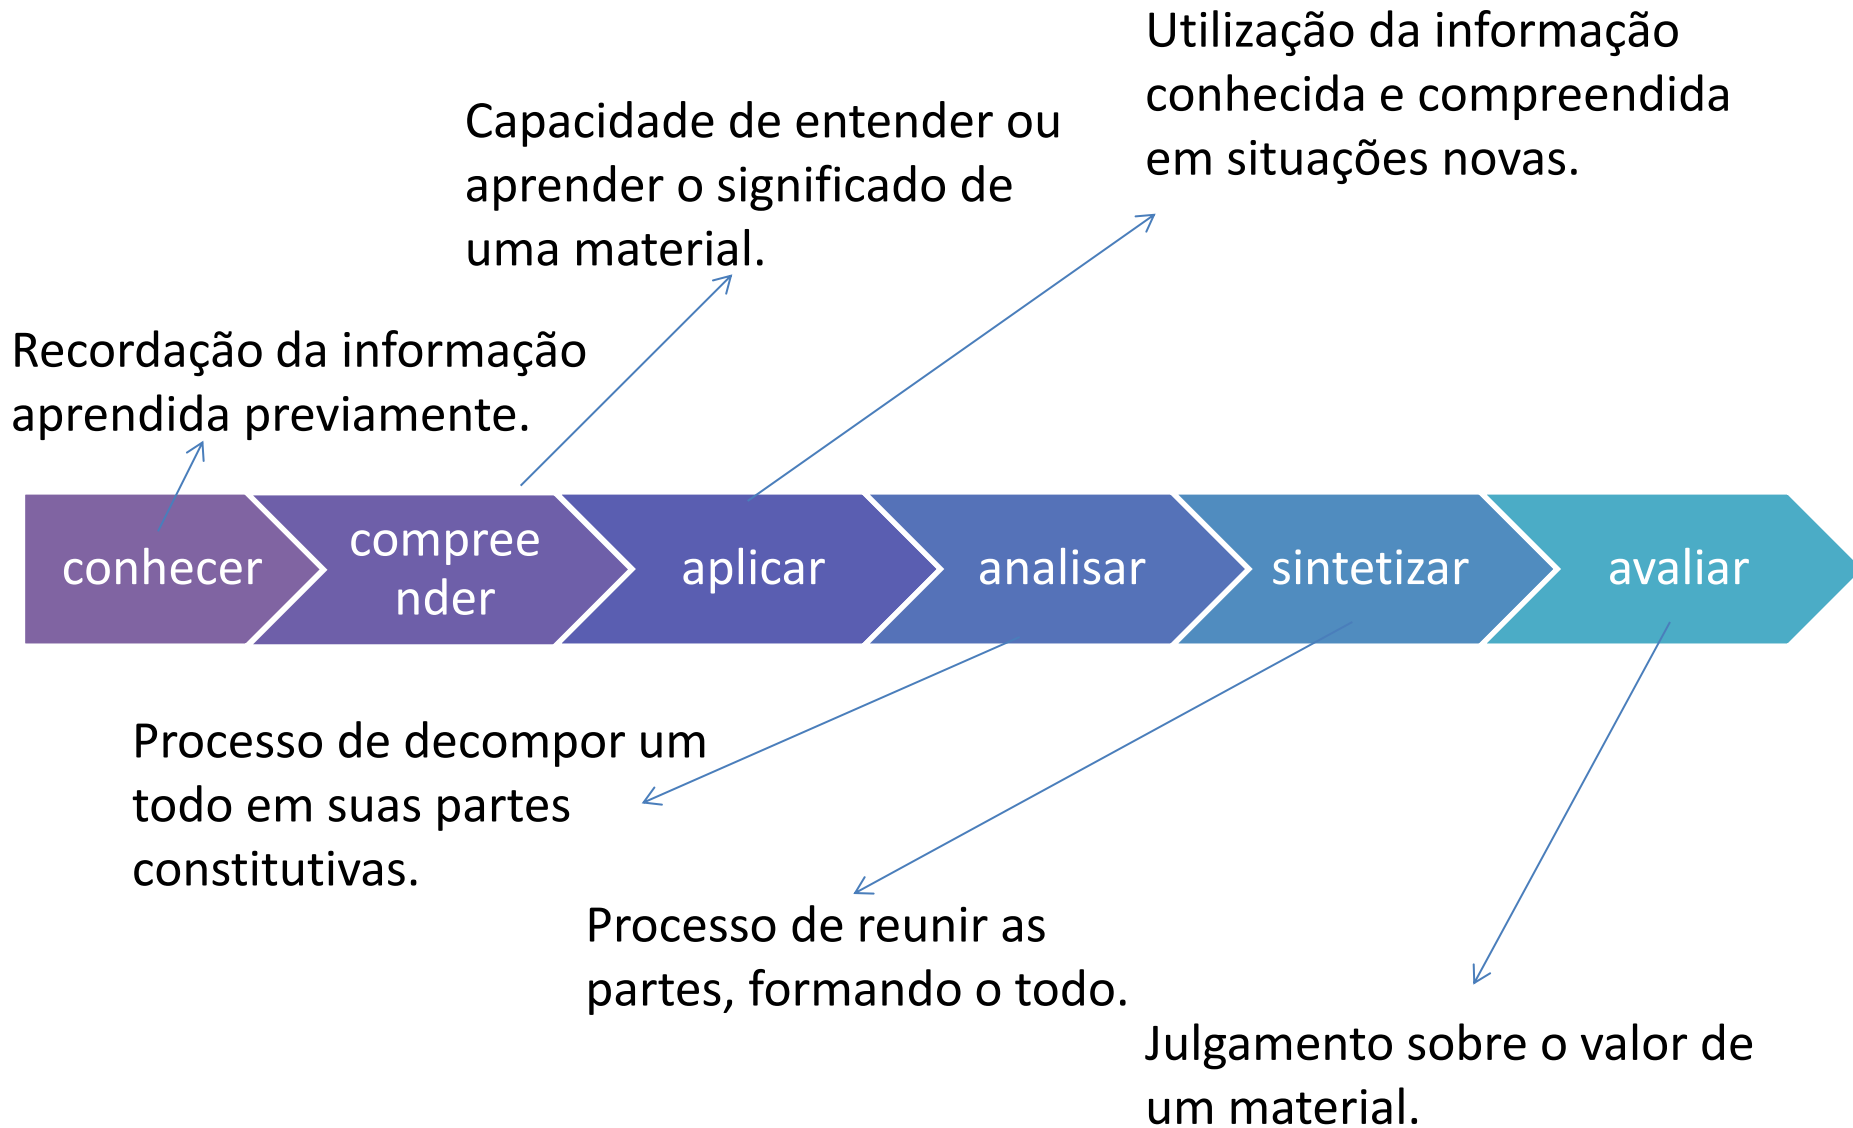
Utilização da informação conhecida e compreendida em situações novas.

Capacidade de entender ou aprender o significado de uma material.

Recordação da informação aprendida previamente.

conhecer

compree
nder

aplicar

analisar

sintetizar

avaliar

Processo de decompor um todo em suas partes constitutivas.

Processo de reunir as partes, formando o todo.

Julgamento sobre o valor de um material.